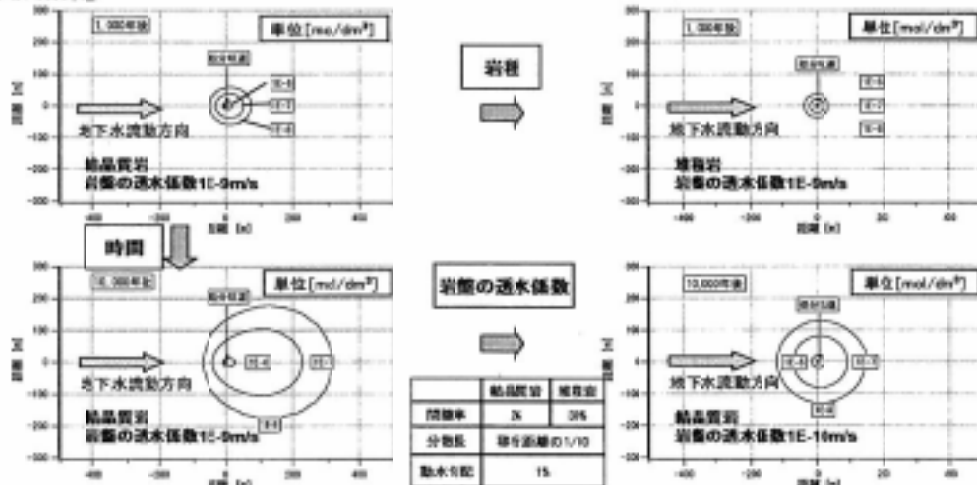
1,000年後
単位[mol/dm³]
地下水流動方向
結晶質岩
岩盤の透水係数1E-9m/s
距離[m]

岩種

1,000年後
単位[mol/dm³]
地下水流動方向
堆積岩
岩盤の透水係数1E-9m/s
距離[m]

時間

10,000年後
単位[mol/dm³]
地下水流動方向
結晶質岩
岩盤の透水係数1E-9m/s
距離[m]

岩盤の透水係数

|  | 結晶質岩 | 堆積岩 |
|---|---|---|
| 間隙率 | 2% | 30% |
| 分散長 | 移行距離の1/10 | |
| 動水勾配 | 1% | |

10,000年後
単位[mol/dm³]
地下水流動方向
結晶質岩
岩盤の透水係数1E-10m/s
距離[m]